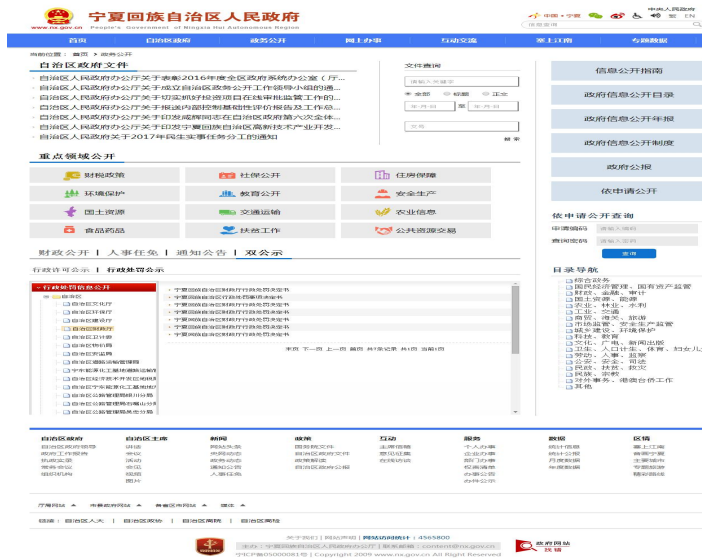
宁夏回族自治区人民政府
www.nx.gov.cn People's Government of Ningxia Hui Autonomous Region

中国·宁夏 EN

首页 | 自治区概况 | 政务公开 | 网上办事 | 互动交流 | 塞上江南 | 专题数据

当前位置：首页 > 政务公开

自治区政府文件

自治区人民政府办公厅关于表彰2016年度全区政府系统办公室（厅...
自治区人民政府办公厅关于成立自治区政务公开工作领导小组的通...
自治区人民政府办公厅关于切实抓好投资项目在线审批监管工作的...
自治区人民政府办公厅关于报送内部控制基础性评价报告及工作总...
自治区人民政府办公厅关于印发减税降费在自治区政府第六次全体...
自治区人民政府办公厅关于印发宁夏回族自治区高新技术产业开发...
自治区人民政府关于2017年民生实事任务分工的通知

文件查询
请输入关键字
全部 标题 正文
至
文号
检索

信息公开指南
政府信息公开目录
政府信息公开年报
政府信息公开制度
政府公报
依申请公开

重点领域公开

财税政策 | 社保公开 | 住房保障
环境保护 | 教育公开 | 安全生产
国土资源 | 交通运输 | 农业信息
食药药品 | 扶贫工作 | 公共资源交易

财政公开 | 人事任免 | 通知公告 | 双公示

行政许可公示 | 行政处罚公示

行政处罚信息公示
自治区
自治区文化厅
自治区民政厅
自治区建设厅
自治区财政厅
自治区工商局
自治区物价局
自治区卫生局
自治区道路运输管理局
宁中专利事务所工商行政综合执法局
自治区审查中心
自治区中医药管理局
自治区食品药品监督管理局
自治区公路管理局

宁夏回族自治区财政厅行政处罚决定书
宁夏回族自治区财政厅行政处罚决定书
宁夏回族自治区财政厅行政处罚决定书
宁夏回族自治区财政厅行政处罚决定书
宁夏回族自治区财政厅行政处罚决定书
宁夏回族自治区财政厅行政处罚决定书
宁夏回族自治区财政厅行政处罚决定书

首页 上一页 下一页 尾页 共1条记录 共1页 当前1页

依申请公开查询
申请编号 请输入编号
查询密码 请输入密码
查询

目录导航
综合政务
国民经济管理、国有资产监管
财政、金融、审计
国土资源、能源
农业、林业、水利
工业、交通
商贸、海关、旅游
市场监管、安全生产监管
城乡建设、环境保护
科技、教育
文化、广电、新闻出版
卫生、人口计生、体育、妇女儿童
劳动、人事、监察
公安、安全、司法
民政、扶贫、救灾
民族、宗教
对外事务、港澳台侨工作
其他

自治区政府 | 自治区主席 | 新闻 | 政策 | 互动 | 服务 | 数据 | 区情

厅局网站 | 市县政府网站 | 各省区市网站 | 媒体

链接：自治区人大 | 自治区政协 | 自治区高院 | 自治区高检

关于我们 | 网站声明 | 网站地图 | 4565800
主办：宁夏回族自治区人民政府办公厅 | 联系邮箱：content@nx.gov.cn
宁ICP备05000001号 | Copyright 2009 www.nx.gov.cn All Right Reserved

政府网站 找错